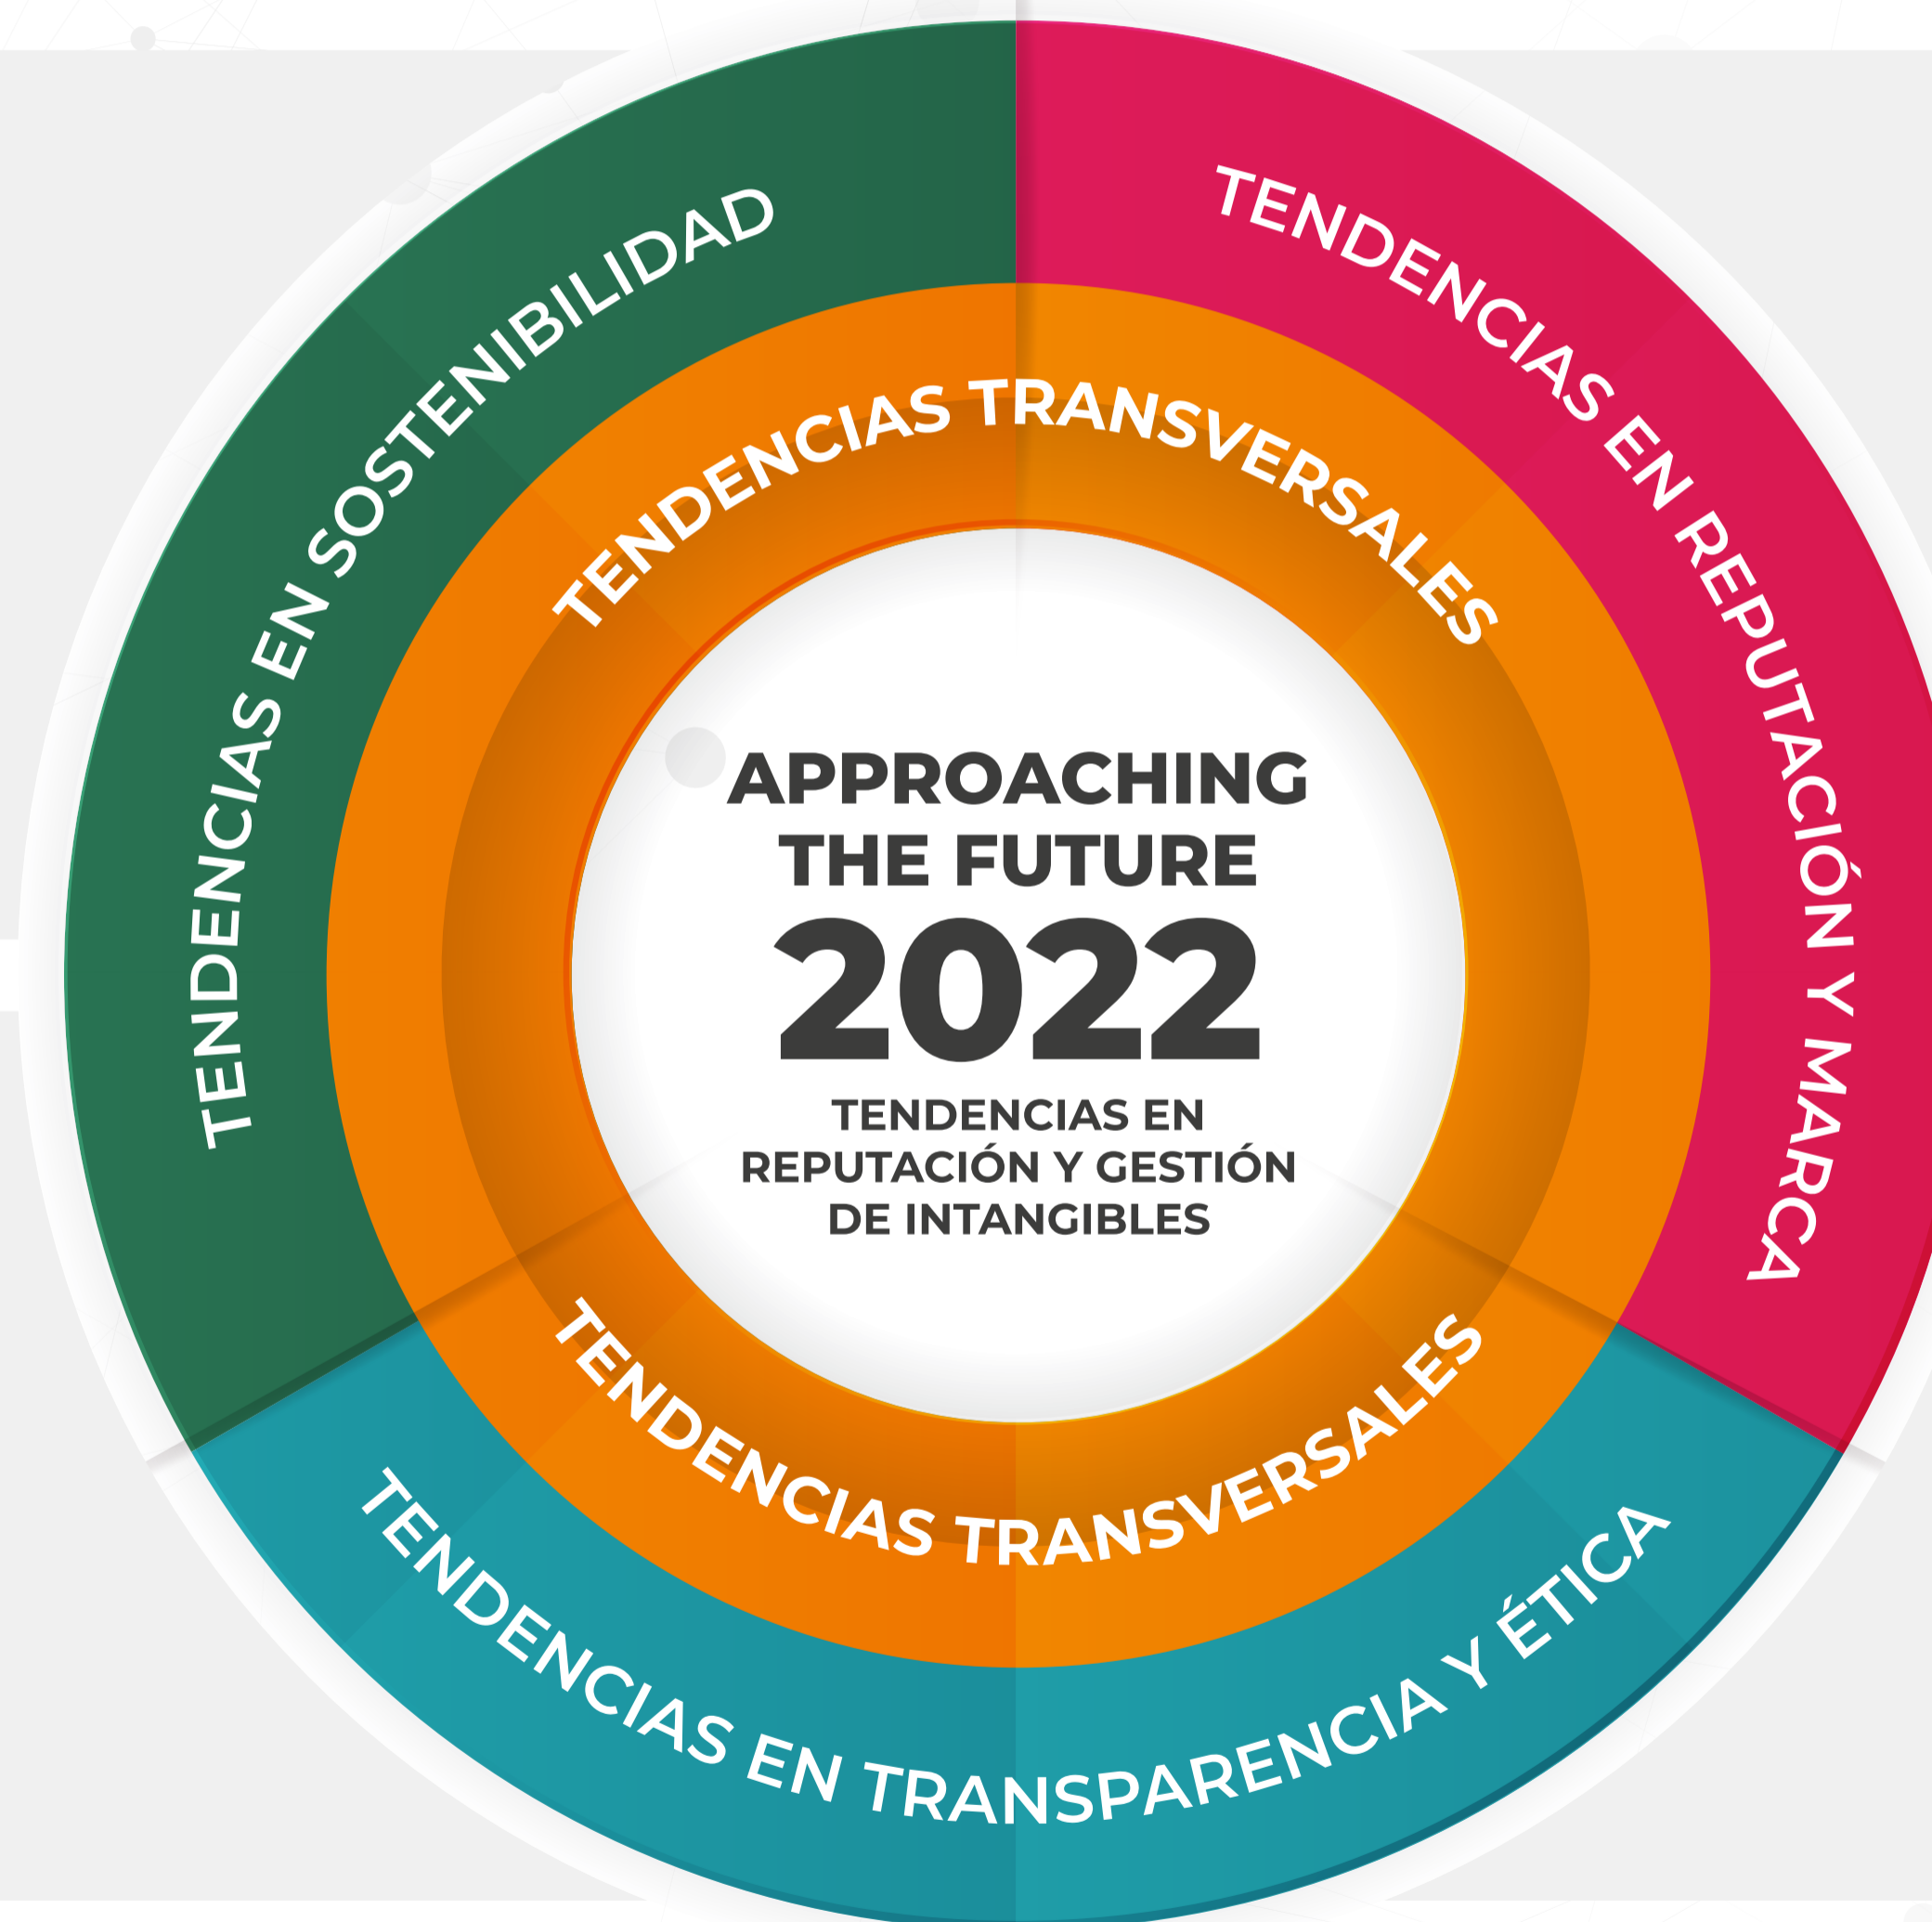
TENDENCIAS EN SOSTENIBILIDAD

TENDENCIAS EN REPUTACIÓN Y MARCA

TENDENCIAS TRANSVERSALES

APPROACHING THE FUTURE
2022
TENDENCIAS EN REPUTACIÓN Y GESTIÓN DE INTANGIBLES

TENDENCIAS TRANSVERSALES

TENDENCIAS EN TRANSPARENCIA Y ÉTICA